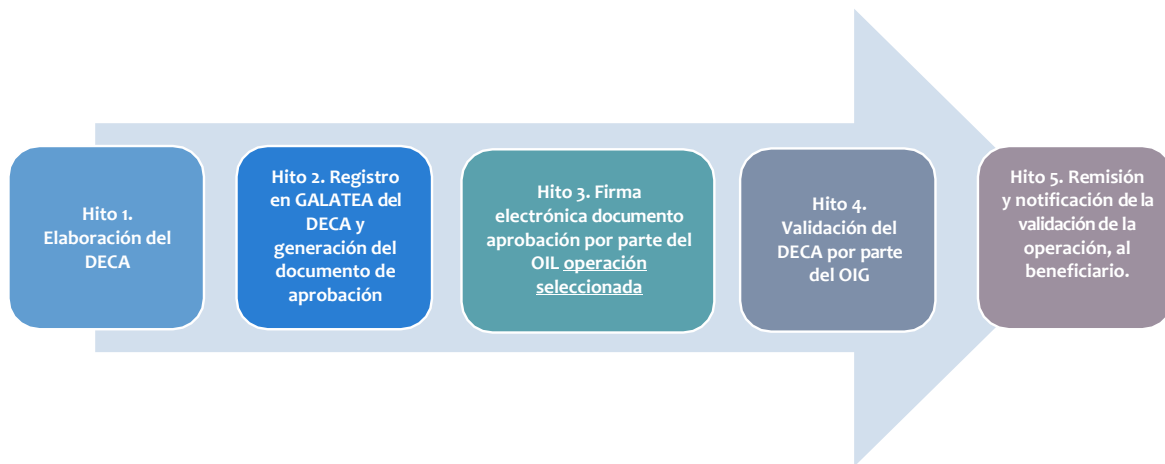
Hito 1. Elaboración del DECA

Hito 2. Registro en GALATEA del DECA y generación del documento de aprobación

Hito 3. Firma electrónica documento aprobación por parte del OIL operación seleccionada

Hito 4. Validación del DECA por parte del OIG

Hito 5. Remisión y notificación de la validación de la operación, al beneficiario.